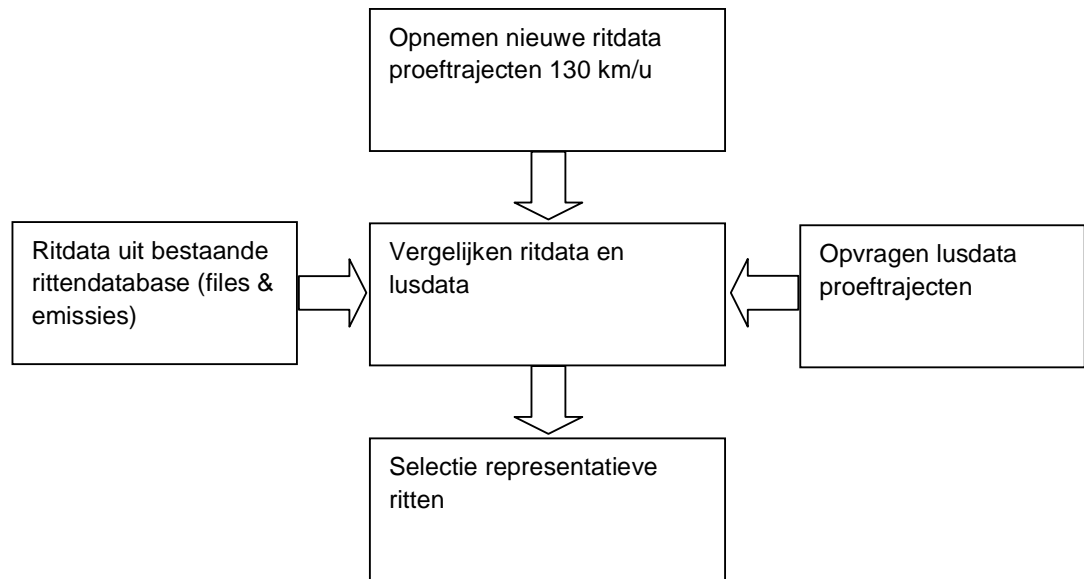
Opnemen nieuwe ritdata proeftrajecten 130 km/u

Ritdata uit bestaande rittendatabase (files & emissies)

Vergelijken ritdata en lusdata

Opvragen lusdata proeftrajecten

Selectie representatieve ritten